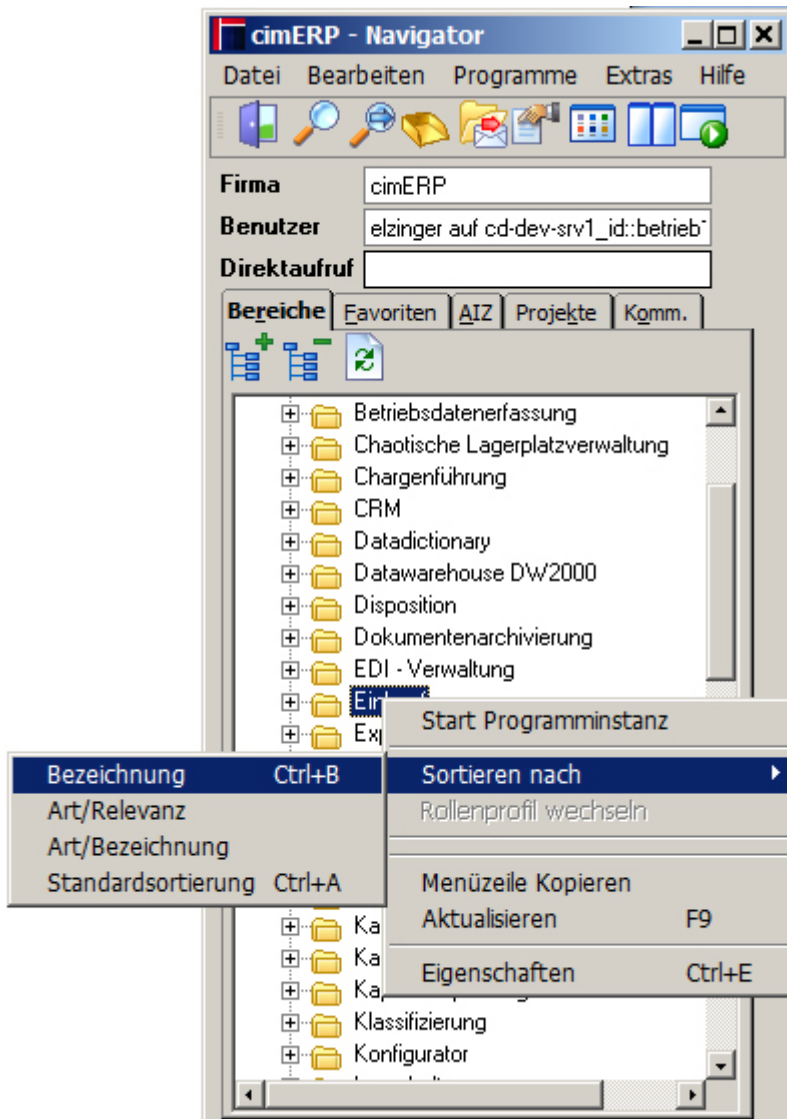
cimERP - Navigator

Datei Bearbeiten Programme Extras Hilfe

Firma cimERP

Benutzer elzinger auf cd-dev-srv1_id::betrieb

Direktaufruf

Bereiche Favoriten AIZ Projekte Komm.

Betriebsdatenerfassung
Chaotische Lagerplatzverwaltung
Chargenführung
CRM
Datadictionary
Datawarehouse DW2000
Disposition
Dokumentenarchivierung
EDI - Verwaltung
Ein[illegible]
Exp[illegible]
Ka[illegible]
Ka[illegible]
Ka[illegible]
Klassifizierung
Konfigurator

Start Programminstanz
Sortieren nach
Rollenprofil wechseln
Menüzeile Kopieren
Aktualisieren F9
Eigenschaften Ctrl+E

Bezeichnung Ctrl+B
Art/Relevanz
Art/Bezeichnung
Standardsortierung Ctrl+A